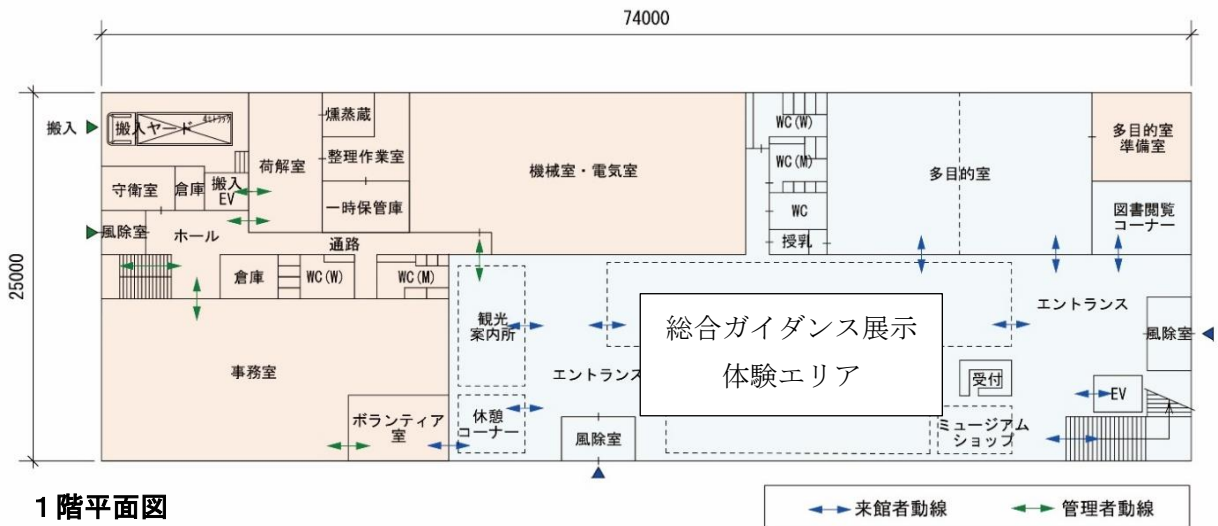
74000

25000

搬入

搬入ヤード

4tトラック

燻蒸蔵

荷解室

整理作業室

守衛室

倉庫

搬入EV

一時保管庫

機械室・電気室

WC(W)

WC(M)

WC

授乳

多目的室

多目的室準備室

図書閲覧コーナー

風除室

ホール

通路

倉庫

WC(W)

WC(M)

観光案内所

総合ガイダンス展示
体験エリア

エントランス

エントランス

風除室

事務室

受付

EV

休憩コーナー

ボランティア室

風除室

ミュージアムショップ

1階平面図

来館者動線

管理者動線